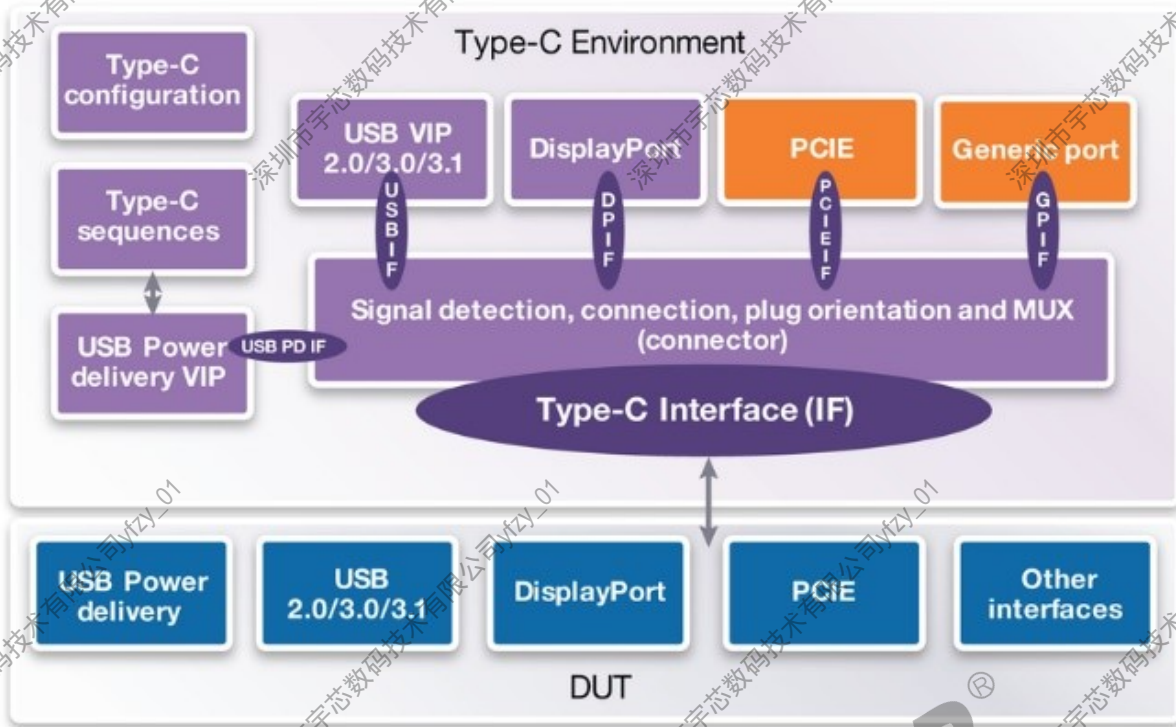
Type-C Environment

Type-C configuration

Type-C sequences

USB Power delivery VIP

USB PD IF

USB VIP 2.0/3.0/3.1

USBIF

DisplayPort

DPIF

PCIE

PCIEIF

Generic port

GPIF

Signal detection, connection, plug orientation and MUX (connector)

Type-C Interface (IF)

USB Power delivery

USB 2.0/3.0/3.1

DisplayPort

PCIE

Other interfaces

DUT

深圳市宇芯数码技术有限公司yfzy_01

深圳市宇芯数码技术有限公司yfzy_01

深圳市宇芯数码技术有限公司yfzy_01

®